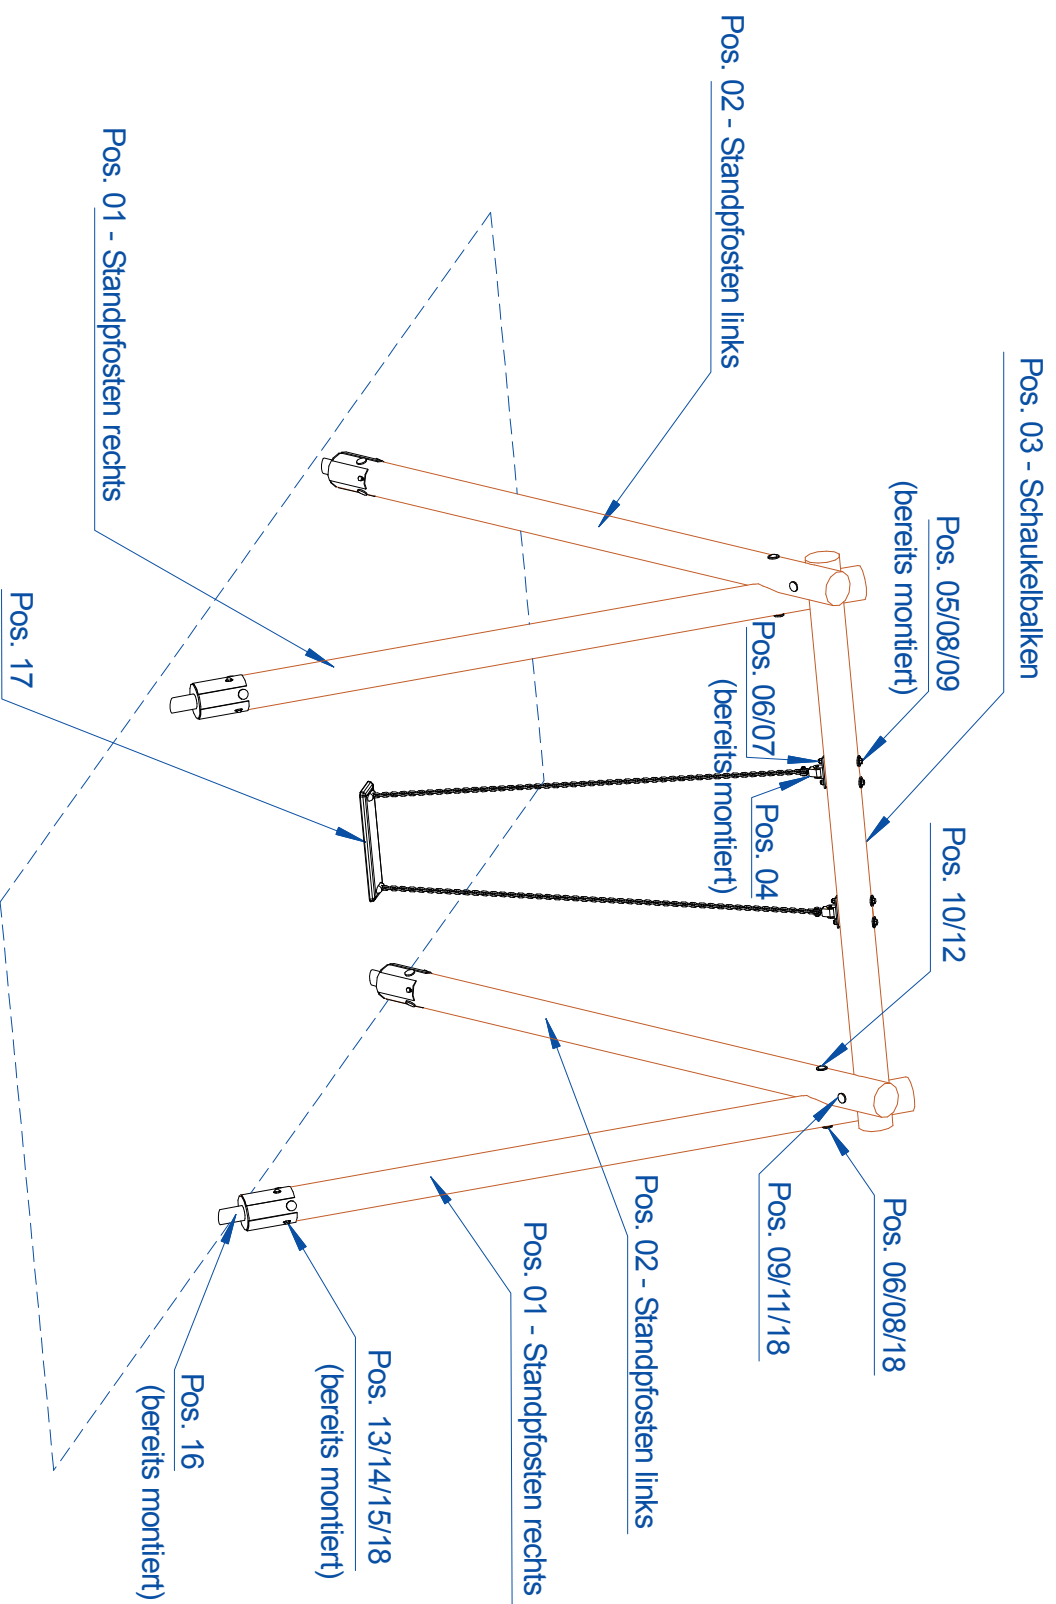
Pos. 02 - Standpfosten links

Pos. 01 - Standpfosten rechts

Pos. 03 - Schaukelbalken

Pos. 05/08/09
(bereits montiert)

Pos. 17

Pos. 06/07
(bereits montiert)

Pos. 04

Pos. 10/12

Pos. 06/08/18

Pos. 09/11/18

Pos. 02 - Standpfosten links

Pos. 01 - Standpfosten rechts

Pos. 13/14/15/18
(bereits montiert)

Pos. 16
(bereits montiert)